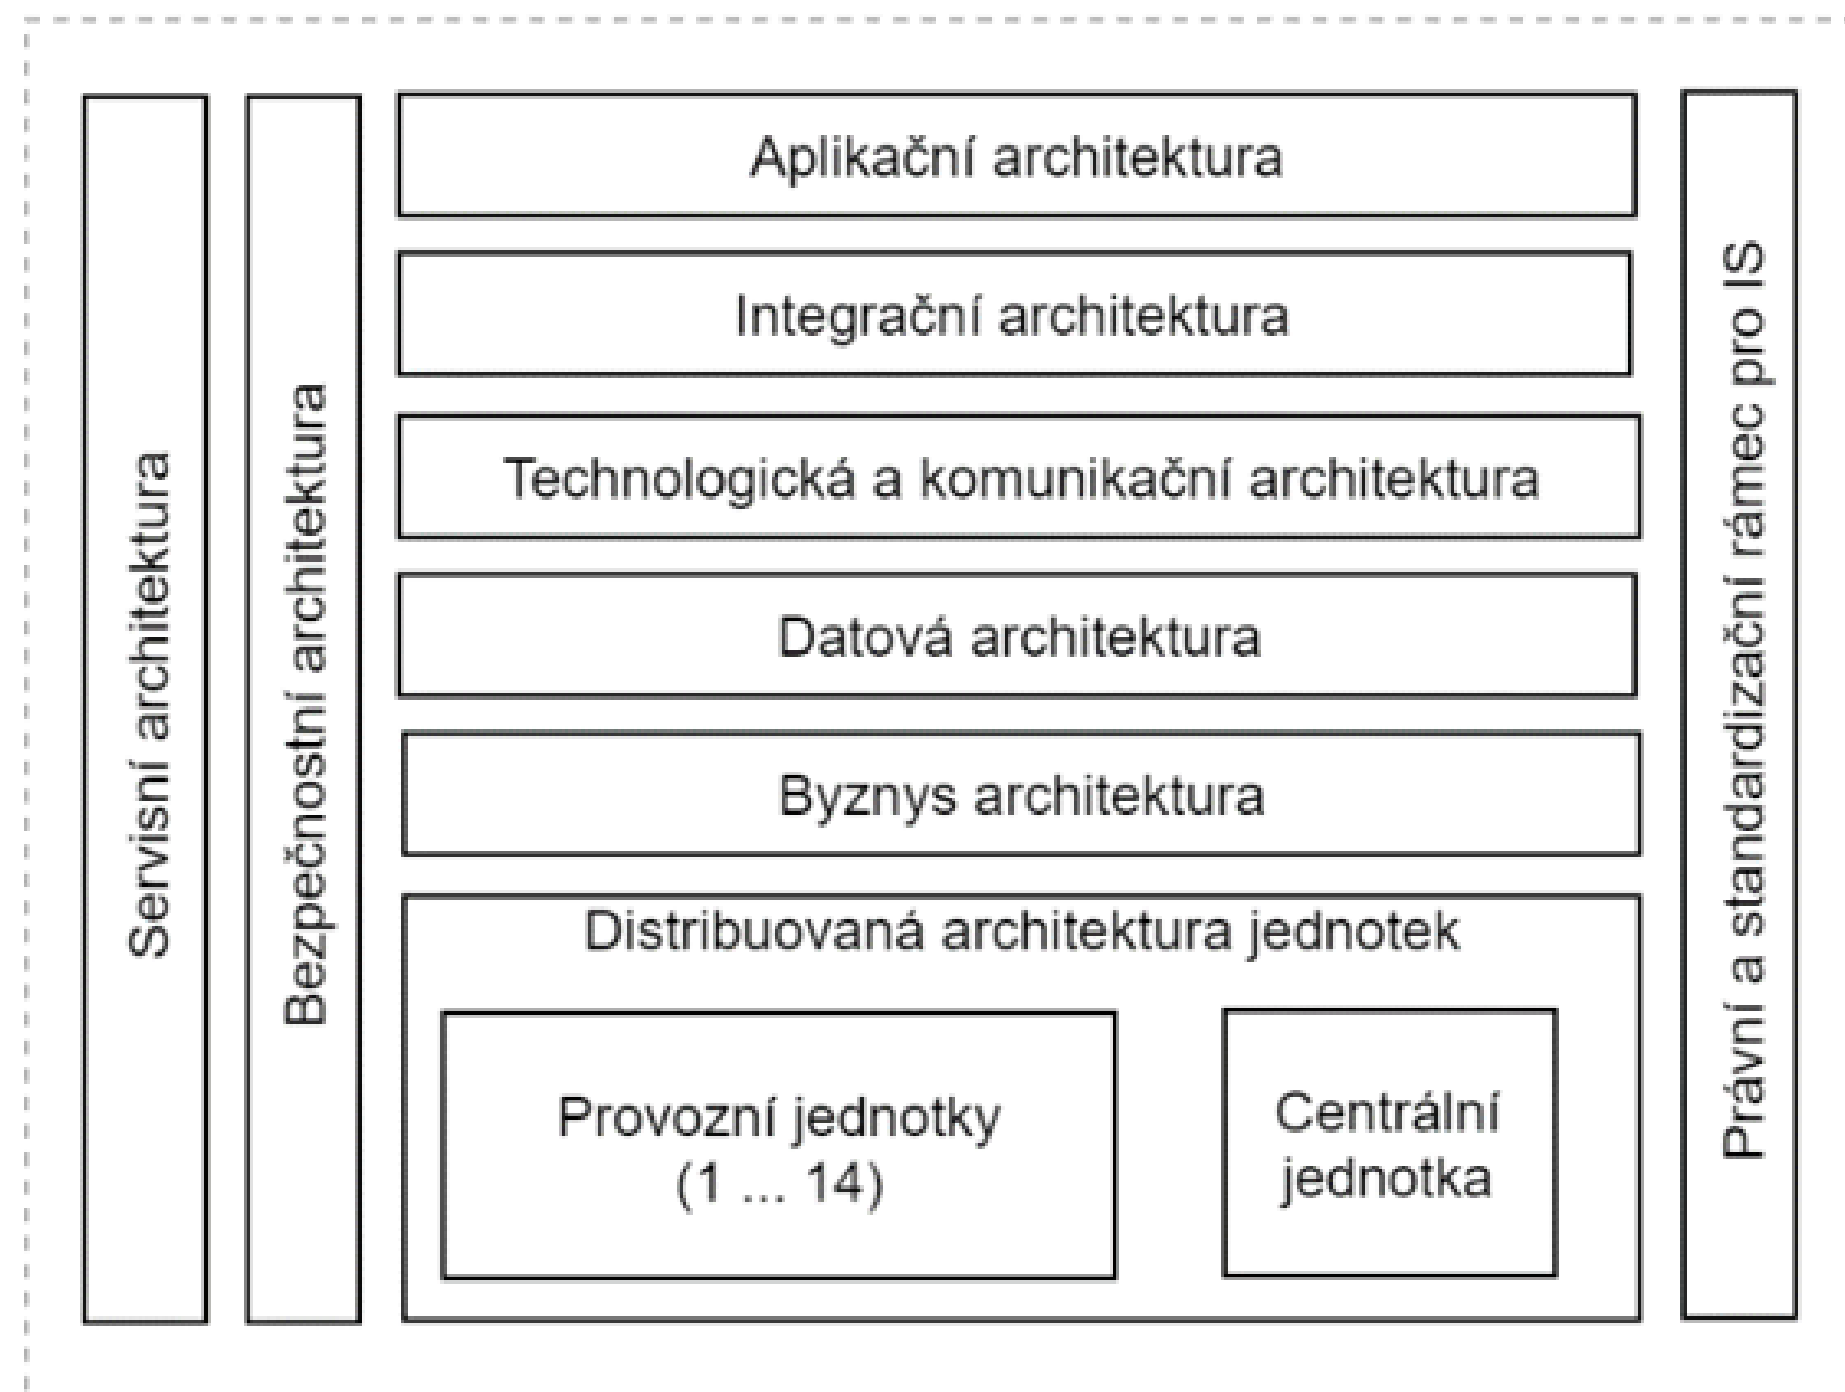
Servisní architektura

Bezpečnostní architektura

Aplikační architektura

Integrační architektura

Technologická a komunikační architektura

Datová architektura

Byznys architektura

Distribuovaná architektura jednotek

Provozní jednotky (1 ... 14)

Centrální jednotka

Právní a standardizační rámec pro IS